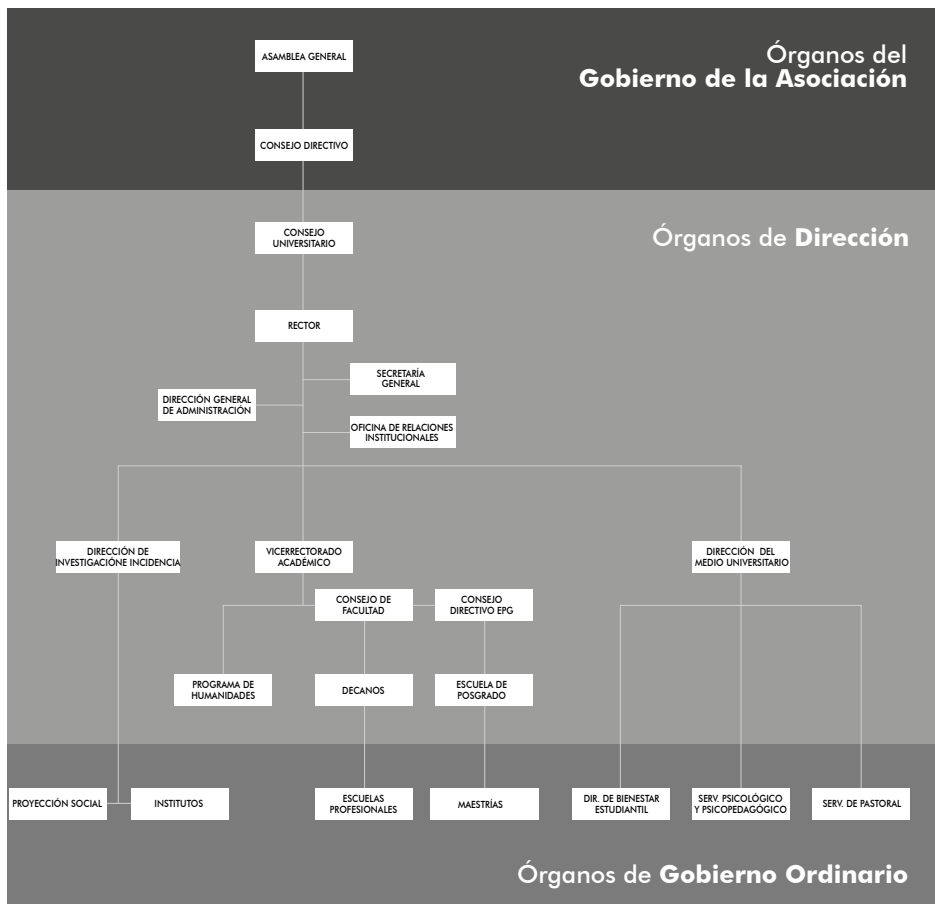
Órganos del
Gobierno de la Asociación

ASAMBLEA GENERAL

CONSEJO DIRECTIVO

Órganos de Dirección

CONSEJO UNIVERSITARIO

RECTOR

SECRETARÍA GENERAL

DIRECCIÓN GENERAL DE ADMINISTRACIÓN

OFICINA DE RELACIONES INSTITUCIONALES

DIRECCIÓN DE INVESTIGACIÓNE INCIDENCIA

VICERRECTORADO ACADÉMICO

DIRECCIÓN DEL MEDIO UNIVERSITARIO

CONSEJO DE FACULTAD

CONSEJO DIRECTIVO EPG

PROGRAMA DE HUMANIDADES

DECANOS

ESCUELA DE POSGRADO

PROYECCIÓN SOCIAL

INSTITUTOS

ESCUELAS PROFESIONALES

MAESTRÍAS

DIR. DE BIENESTAR ESTUDIANTIL

SERV. PSICOLÓGICO Y PSICOPEDAGÓGICO

SERV. DE PASTORAL

Órganos de Gobierno Ordinario